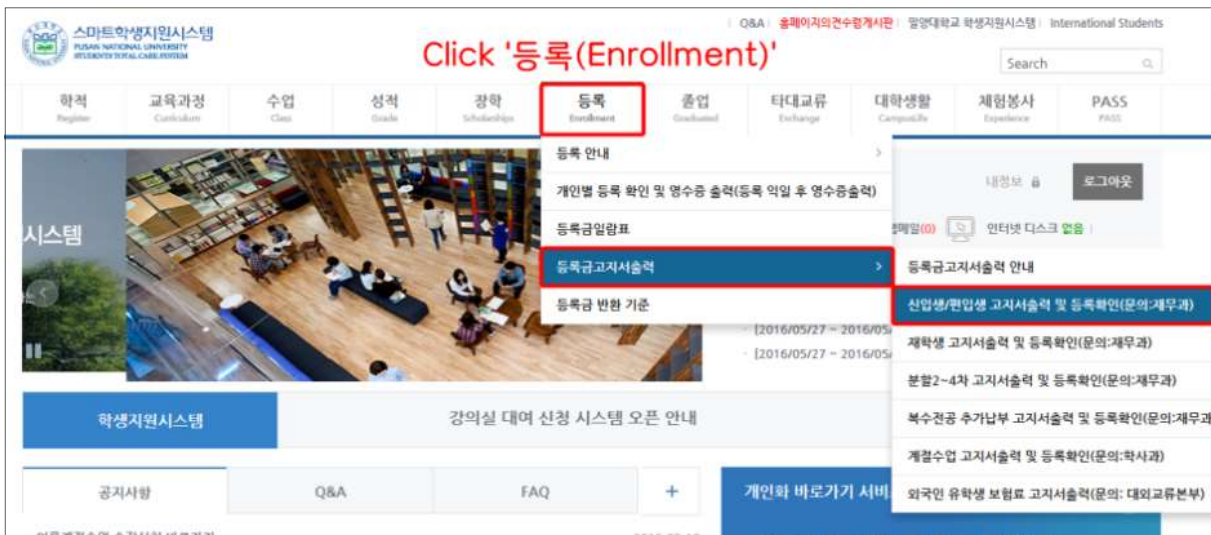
스마트학생지원시스템
PUSAN NATIONAL UNIVERSITY STUDENTS TOTAL CARE SYSTEM

Q&A | 홈페이지의견수렴게시판 | 밀양캠퍼스 학생지원시스템 | International Students

Click '등록(Enrollment)'

Search

학적 Register | 교육과정 Curriculum | 수업 Class | 성적 Grade | 장학 Scholarships | 등록 Enrollment | 졸업 Graduated | 타대교류 Exchange | 대학생활 Campuslife | 체험봉사 Experience | PASS PASS

등록 안내
개인별 등록 확인 및 영수증 출력(등록 익일 후 영수증출력)
등록금일람표
등록금고지서출력
등록금 반환 기준

등록금고지서출력 안내
신입생/편입생 고지서출력 및 등록확인(문의:재무과)
재학생 고지서출력 및 등록확인(문의:재무과)
분할2~4차 고지서출력 및 등록확인(문의:재무과)
복수전공 추가납부 고지서출력 및 등록확인(문의:재무과)
계절수업 고지서출력 및 등록확인(문의:학사과)
외국인 유학생 보험료 고지서출력(문의: 대외교류본부)

시스템

내정보
로그아웃
메일(0)
인터넷 디스크 없음

[2016/05/27 ~ 2016/05
[2016/05/27 ~ 2016/05

학생지원시스템
강의실 대여 신청 시스템 오픈 안내

공지사항 | Q&A | FAQ | +

개인화 바로가기 서비